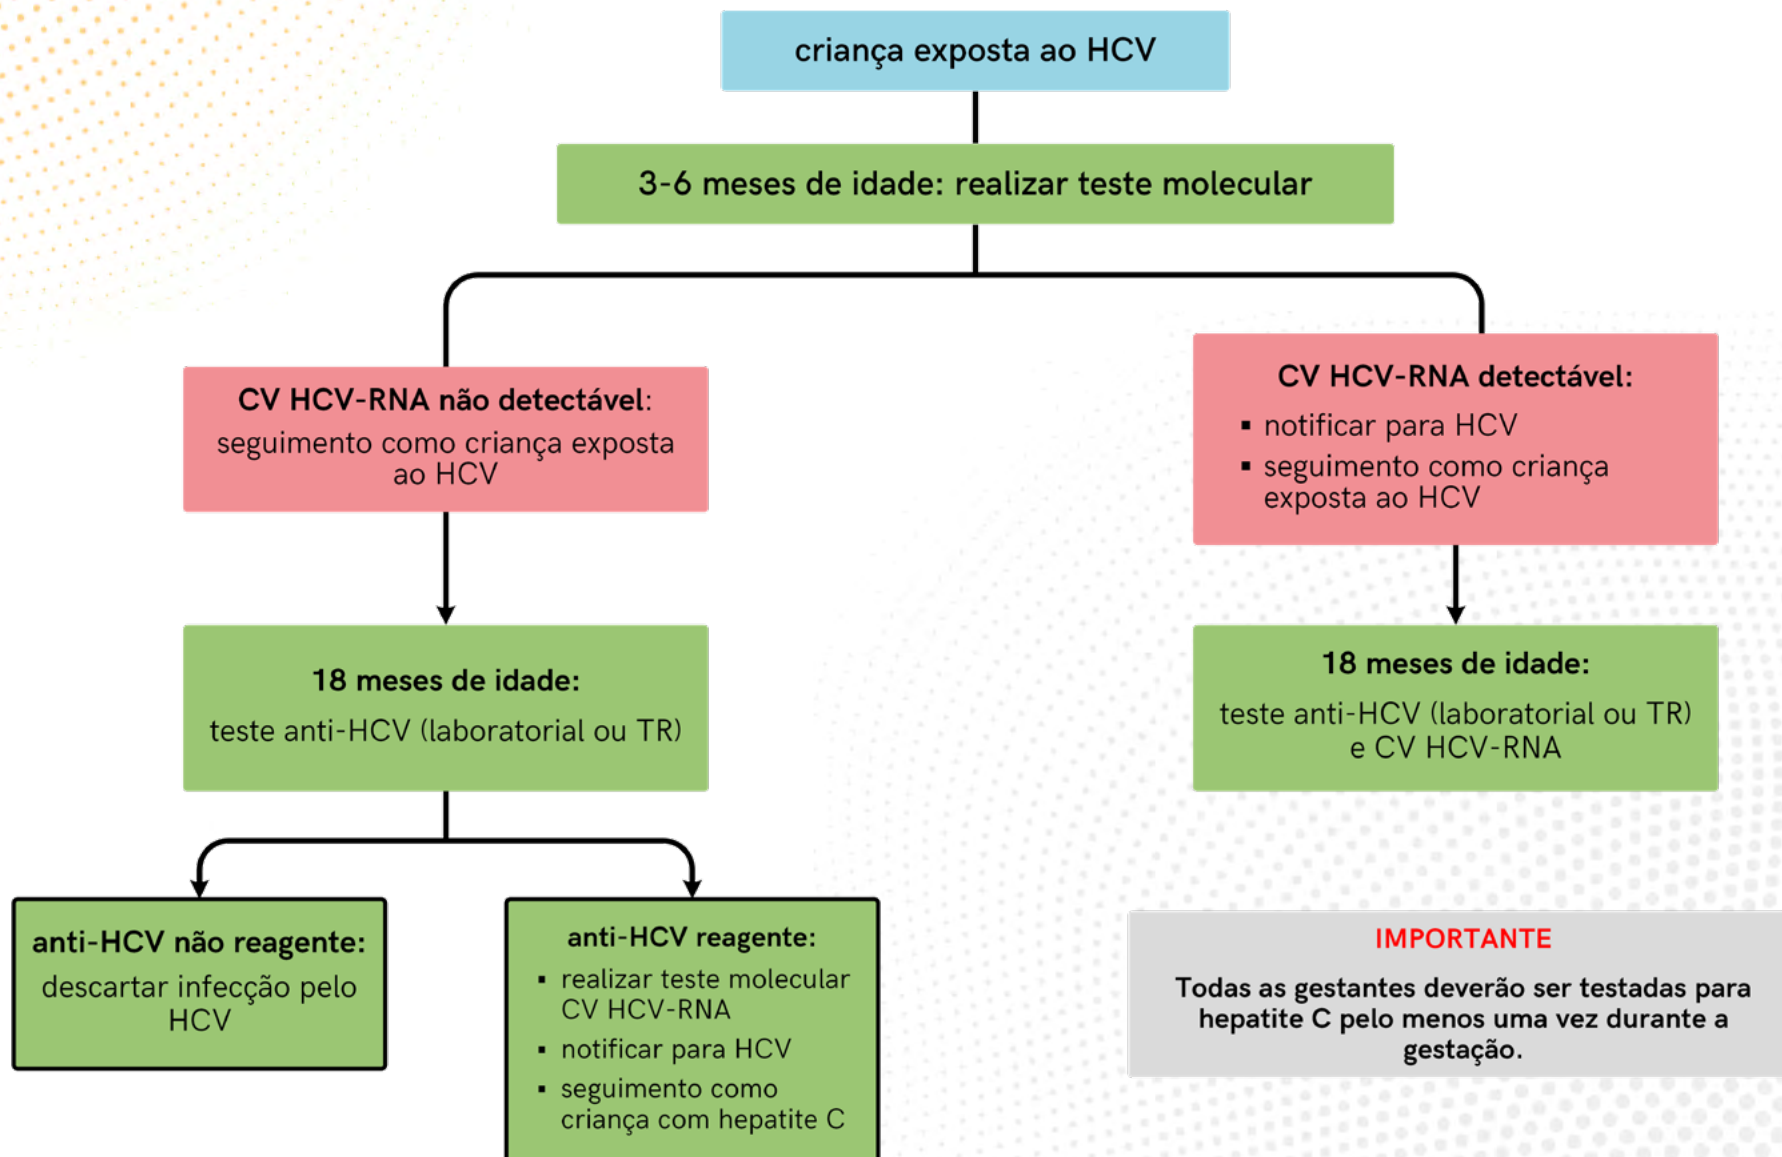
criança exposta ao HCV

3-6 meses de idade: realizar teste molecular

CV HCV-RNA não detectável: seguimento como criança exposta ao HCV

CV HCV-RNA detectável:
▪ notificar para HCV
▪ seguimento como criança exposta ao HCV

18 meses de idade:
teste anti-HCV (laboratorial ou TR)

18 meses de idade:
teste anti-HCV (laboratorial ou TR) e CV HCV-RNA

anti-HCV não reagente:
descartar infecção pelo HCV

anti-HCV reagente:
▪ realizar teste molecular CV HCV-RNA
▪ notificar para HCV
▪ seguimento como criança com hepatite C

IMPORTANTE
Todas as gestantes deverão ser testadas para hepatite C pelo menos uma vez durante a gestação.